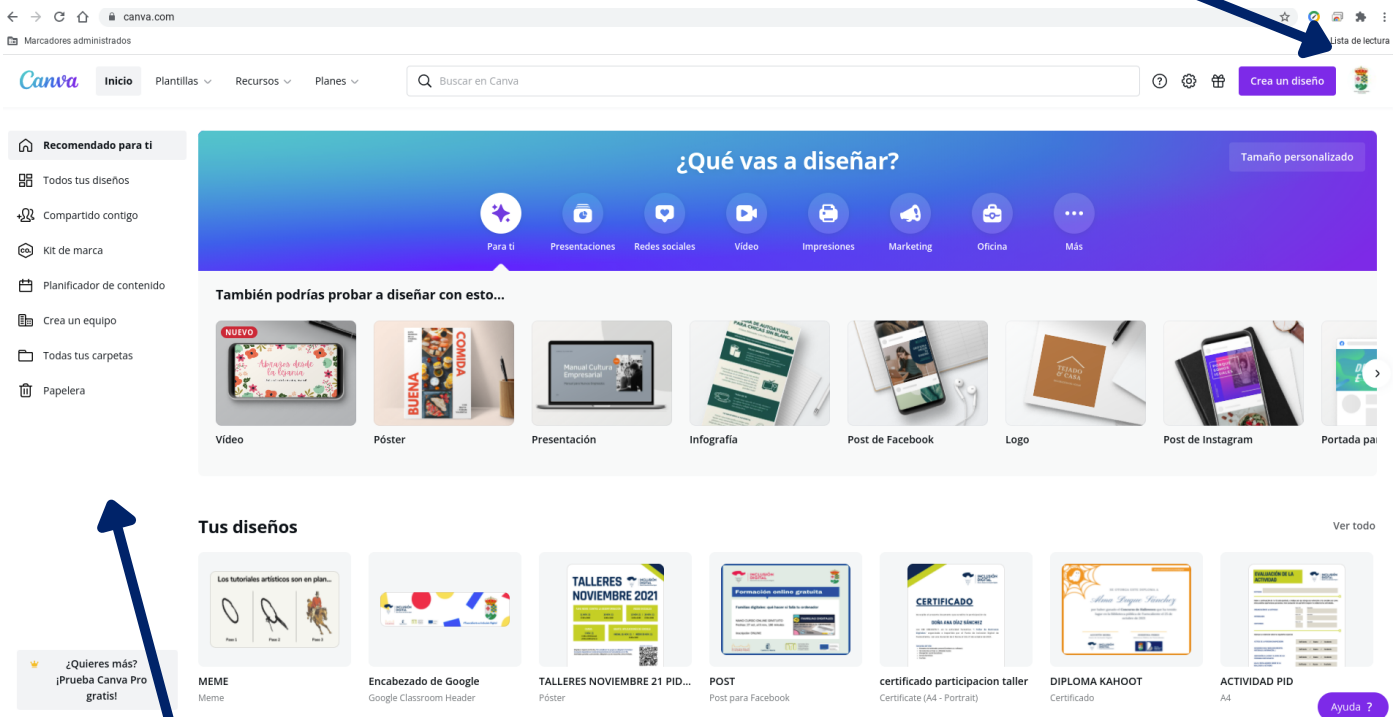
canva.com

Marcadores administrados

Lista de lectura

Canva

Inicio

Plantillas

Recursos

Planes

Buscar en Canva

Crea un diseño

Recomendado para ti

Todos tus diseños

Compartido contigo

Kit de marca

Planificador de contenido

Crea un equipo

Todas tus carpetas

Papelera

¿Qué vas a diseñar?

Tamaño personalizado

Para ti

Presentaciones

Redes sociales

Vídeo

Impresiones

Marketing

Oficina

Más

También podrías probar a diseñar con esto...

NUEVO

Vídeo

Póster

Presentación

Infografía

Post de Facebook

Logo

Post de Instagram

Portada pa

Tus diseños

Ver todo

MEME
Meme

Encabezado de Google
Google Classroom Header

TALLERES NOVIEMBRE 21 PID...
Póster

POST
Post para Facebook

certificado participacion taller
Certificate (A4 - Portrait)

DIPLOMA KAHOOT
Certificado

ACTIVIDAD PID
A4

¿Quieres más? ¡Prueba Canva Pro gratis!

Ayuda ?